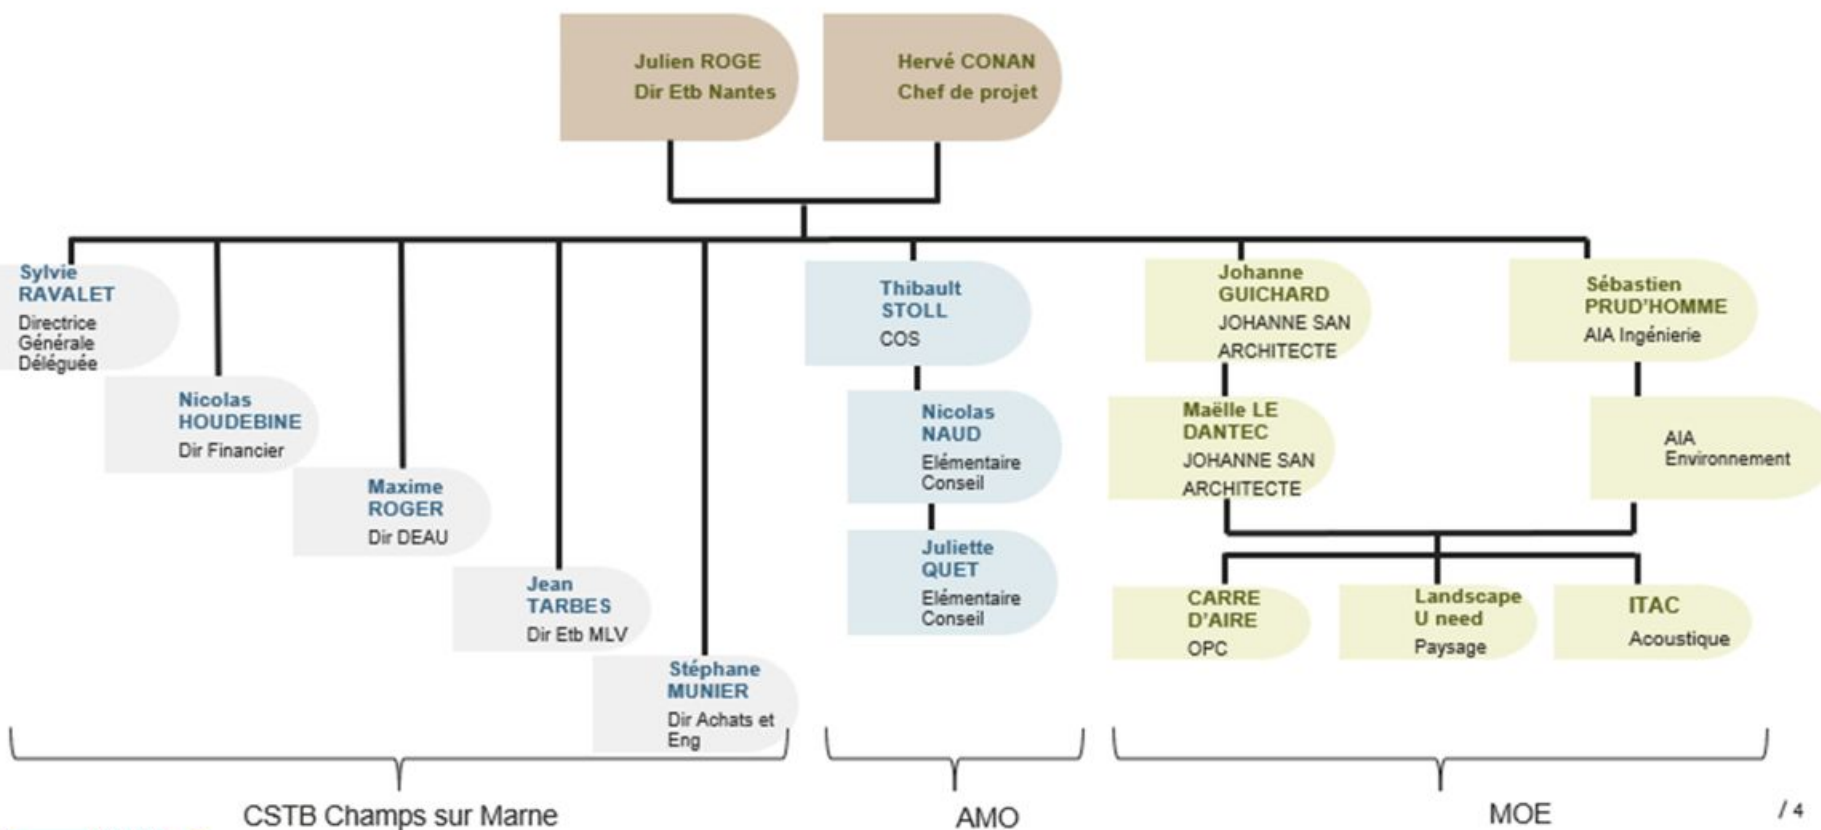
Julien ROGE
Dir Etb Nantes

Hervé CONAN
Chef de projet

Sylvie RAVALET
Directrice Générale Déléguée

Nicolas HOUDEBINE
Dir Financier

Maxime ROGER
Dir DEAU

Jean TARBES
Dir Etb MLV

Stéphane MUNIER
Dir Achats et Eng

Thibault STOLL
COS

Nicolas NAUD
Elémentaire Conseil

Juliette QUET
Elémentaire Conseil

Johanne GUICHARD
JOHANNE SAN ARCHITECTE

Maëlle LE DANTEC
JOHANNE SAN ARCHITECTE

Sébastien PRUD'HOMME
AIA Ingénierie

AIA Environnement

CARRE D'AIRE
OPC

Landscape U need
Paysage

ITAC
Acoustique

CSTB Champs sur Marne

AMO

MOE

/ 4